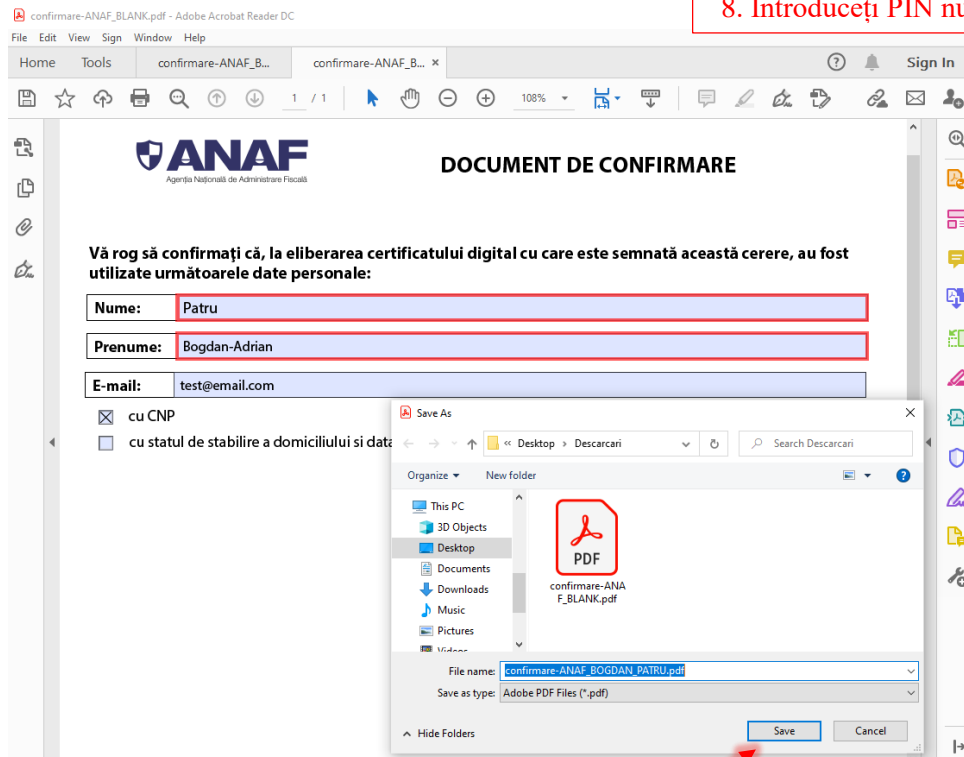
confirmare-ANAF_BLANK.pdf - Adobe Acrobat Reader DC
8. Introduceți PIN nu
File Edit View Sign Window Help
Home Tools confirmare-ANAF_B... confirmare-ANAF_B... ×
Sign In
1 / 1 108%

ANAF
Agenția Națională de Administrare Fiscală

DOCUMENT DE CONFIRMARE

Vă rog să confirmați că, la eliberarea certificatului digital cu care este semnată această cerere, au fost utilizate următoarele date personale:

| Nume: | Patru |
|---|---|
| Prenume: | Bogdan-Adrian |
| E-mail: | test@email.com |

☒ cu CNP
☐ cu statul de stabilire a domiciliului si data

Save As
« Desktop › Descarcari
Search Descarcari
Organize ▾ New folder
This PC
3D Objects
Desktop
Documents
Downloads
Music
Pictures
Videos
PDF
confirmare-ANAF_BLANK.pdf
File name: confirmare-ANAF_BOGDAN_PATRU.pdf
Save as type: Adobe PDF Files (*.pdf)
Hide Folders
Save Cancel